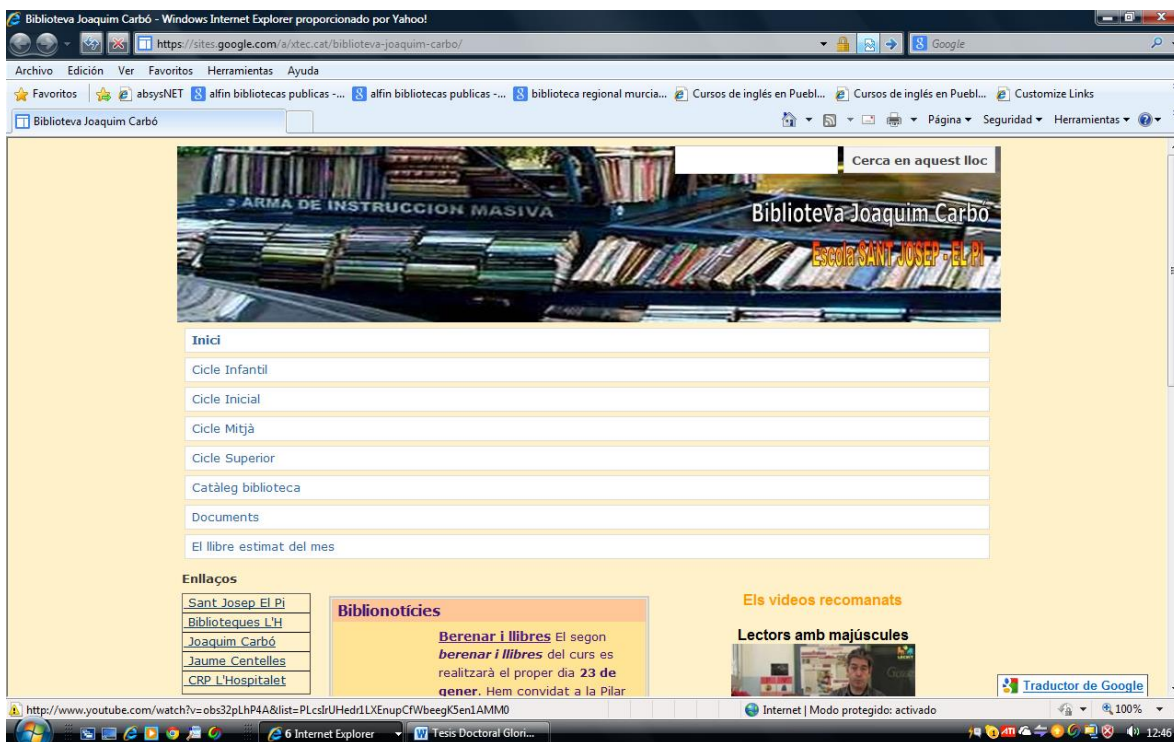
Biblioteva Joaquim Carbó - Windows Internet Explorer proporcionado por Yahoo!

https://sites.google.com/a/xtec.cat/biblioteva-joaquim-carbo/

Google

Archivo Edición Ver Favoritos Herramientas Ayuda

Favoritos absysNET alfin bibliotecas publicas -... alfin bibliotecas publicas -... biblioteca regional murcia... Cursos de inglés en Puebl... Cursos de inglés en Puebl... Customize Links

Biblioteva Joaquim Carbó

Página Seguridad Herramientas

Cerca en aquest lloc

ARMA DE INSTRUCCION MASIVA

Biblioteva Joaquim Carbó

Escola SANT JOSEP - EL PI

Inici

Cicle Infantil

Cicle Inicial

Cicle Mitjà

Cicle Superior

Catàleg biblioteca

Documents

El llibre estimat del mes

Enllaços

Sant Josep El Pi

Biblioteques L'H

Joaquim Carbó

Jaume Centelles

CRP L'Hospitalet

Biblionotícies

Berenar i llibres El segon berenar i llibres del curs es realitzarà el proper dia 23 de gener. Hem convidat a la Pilar

Els videos recomanats

Lectors amb majúscules

Traductor de Google

http://www.youtube.com/watch?v=obs32pLhP4A&list=PLcslrUHedr1LXEnupCfWbeegK5en1AMM0

Internet | Modo protegido: activado

100%

6 Internet Explorer

Tesis Doctoral Glori...

12:46